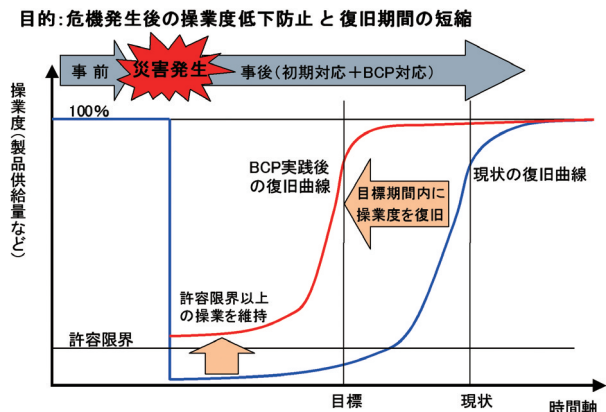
目的：危機発生後の操業度低下防止 と 復旧期間の短縮

事前

災害発生

事後（初期対応＋BCP対応）

操業度（製品供給量など）

100%

BCP実践後の復旧曲線

目標期間内に操業度を復旧

現状の復旧曲線

許容限界以上の操業を維持

許容限界

目標

現状

時間軸